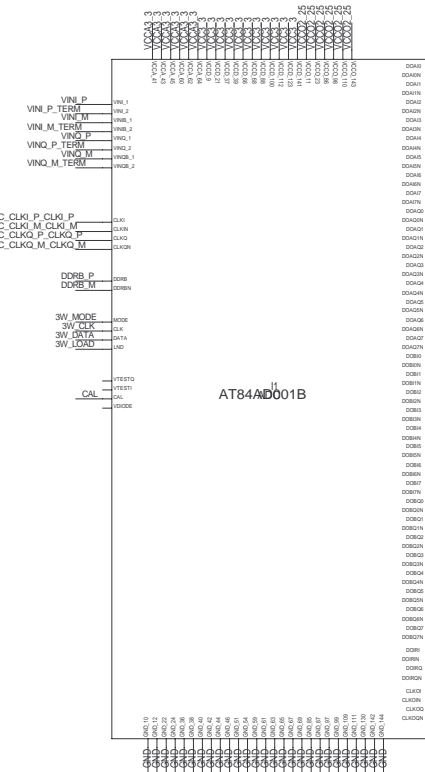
VCCA3_3 VCCA3_3 VCCA3_3 VCCA3_3 VCCA3_3 VCCA3_3 VCCA3_3 VCCA3_3 VCCA3_3 VCCA3_3 VCCA3_3 VCCA3_3 VCCA3_3 VCCD2_25 VCCD2_25 VCCD2_25 VCCD2_25 VCCD2_25 VCCD2_25 VCCD2_25

VCCA_41 VCCA_43 VCCA_45 VCCA_60 VCCA_62 VCCA_64 VCCD_9 VCCD_21 VCCD_37 VCCD_66 VCCD_68 VCCD_88 VCCD_100 VCCD_112 VCCD_123 VCCD_141 VCCD_23 VCCD_86 VCCD_87 VCCD_110 VCCD_143

VINI_P VINI_P_TERM VINI_M VINI_M_TERM VINQ_P VINQ_P_TERM VINQ_M VINQ_M_TERM

VINI_1 VINI_2 VINIB_1 VINIB_2 VINQ_1 VINQ_2 VINQB_1 VINQB_2

C_CLKI_P_CLKI_P C_CLKI_M_CLKI_M C_CLKQ_P_CLKQ_P C_CLKQ_M_CLKQ_M

CLKI CLKIN CLKQ CLKQN

DDRB_P DDRB_M

DDRB DDRBN

3W_MODE 3W_CLK 3W_DATA 3W_LOAD

MODE CLK DATA LND

CAL

VTESTQ VTESTI CAL VDIODE

I1
AT84AD001B

DOAI0 DOAI0N DOAI1 DOAI1N DOAI2 DOAI2N DOAI3 DOAI3N DOAI4 DOAI4N DOAI5 DOAI5N DOAI6 DOAI6N DOAI7 DOAI7N DOAQ0 DOAQ0N DOAQ1 DOAQ1N DOAQ2 DOAQ2N DOAQ3 DOAQ3N DOAQ4 DOAQ4N DOAQ5 DOAQ5N DOAQ6 DOAQ6N DOAQ7 DOAQ7N DOBI0 DOBI0N DOBI1 DOBI1N DOBI2 DOBI2N DOBI3 DOBI3N DOBI4 DOBI4N DOBI5 DOBI5N DOBI6 DOBI6N DOBI7 DOBI7N DOBQ0 DOBQ0N DOBQ1 DOBQ1N DOBQ2 DOBQ2N DOBQ3 DOBQ3N DOBQ4 DOBQ4N DOBQ5 DOBQ5N DOBQ6 DOBQ6N DOBQ7 DOBQ7N

DOIRI DOIRIN DOIRQ DOIRQN

CLKOI CLKOIN CLKOQ CLKOQN

GND_10 GND_12 GND_22 GND_24 GND_36 GND_38 GND_40 GND_42 GND_44 GND_46 GND_51 GND_54 GND_59 GND_61 GND_63 GND_65 GND_67 GND_69 GND_85 GND_87 GND_97 GND_99 GND_109 GND_111 GND_139 GND_142 GND_144

GND GND GND GND GND GND GND GND GND GND GND GND GND GND GND GND GND GND GND GND GND GND GND GND GND GND GND